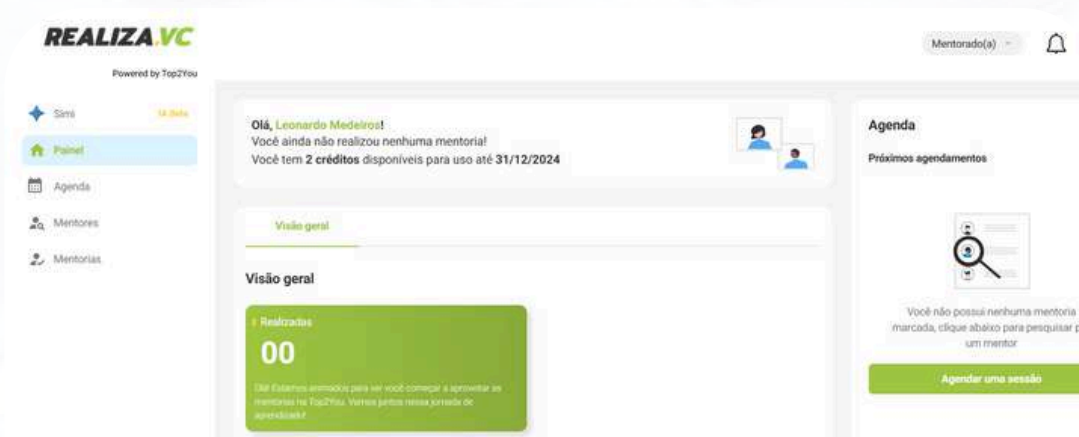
REALIZA.VC

Powered by Top2You

Simi IA Beta

Painel

Agenda

Mentores

Mentorias

Mentorado(a)

Olá, Leonardo Medeiros!
Você ainda não realizou nenhuma mentoria!
Você tem 2 créditos disponíveis para uso até 31/12/2024

Visão geral

Visão geral

Realizadas

00

Olá! Estamos animados para ver você começar a aproveitar as mentorias na Top2You. Vamos juntos nessa jornada de aprendizado!

Agenda

Próximos agendamentos

Você não possui nenhuma mentoria marcada, clique abaixo para pesquisar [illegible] um mentor

Agendar uma sessão